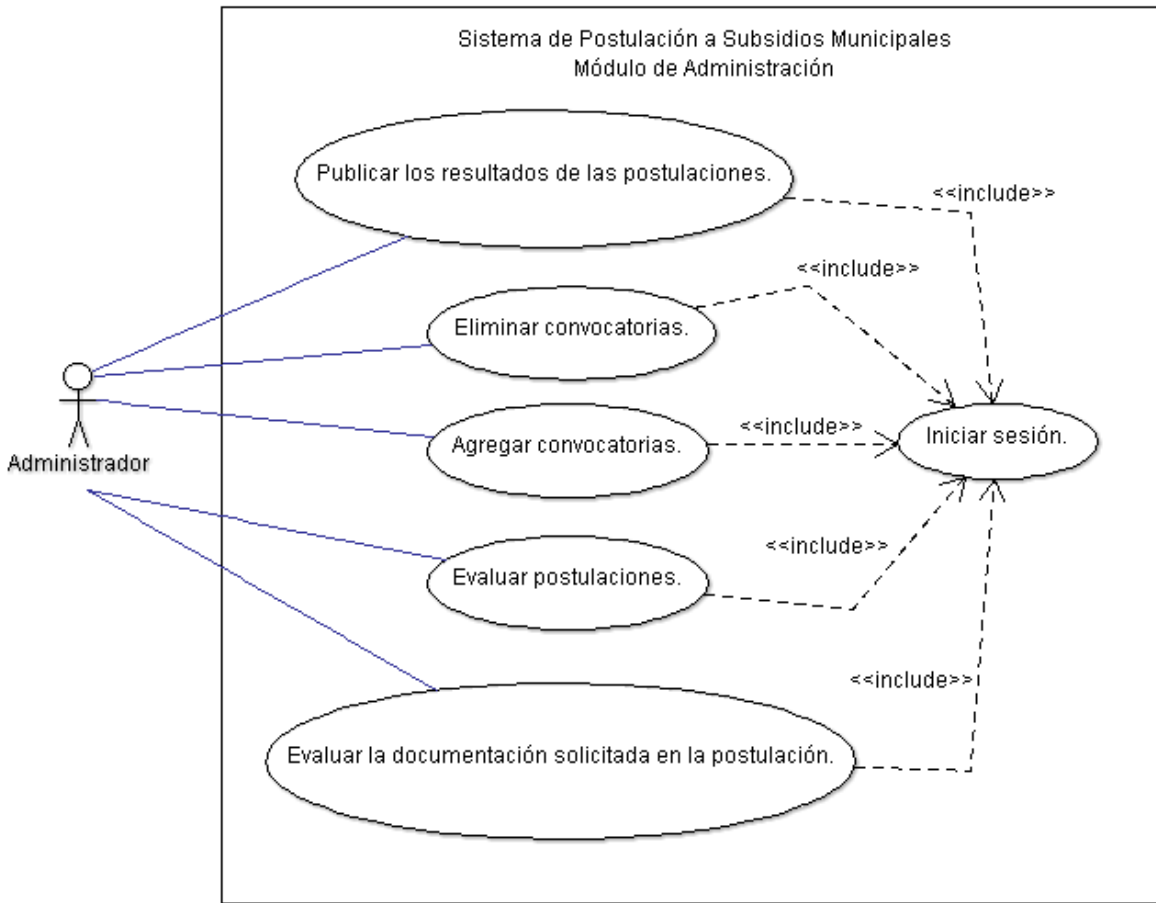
Sistema de Postulación a Subsidios Municipales
Módulo de Administración

Publicar los resultados de las postulaciones.

<<include>>

<<include>>

Eliminar convocatorias.

Administrador

<<include>>

Agregar convocatorias.

Iniciar sesión.

<<include>>

Evaluar postulaciones.

<<include>>

Evaluar la documentación solicitada en la postulación.